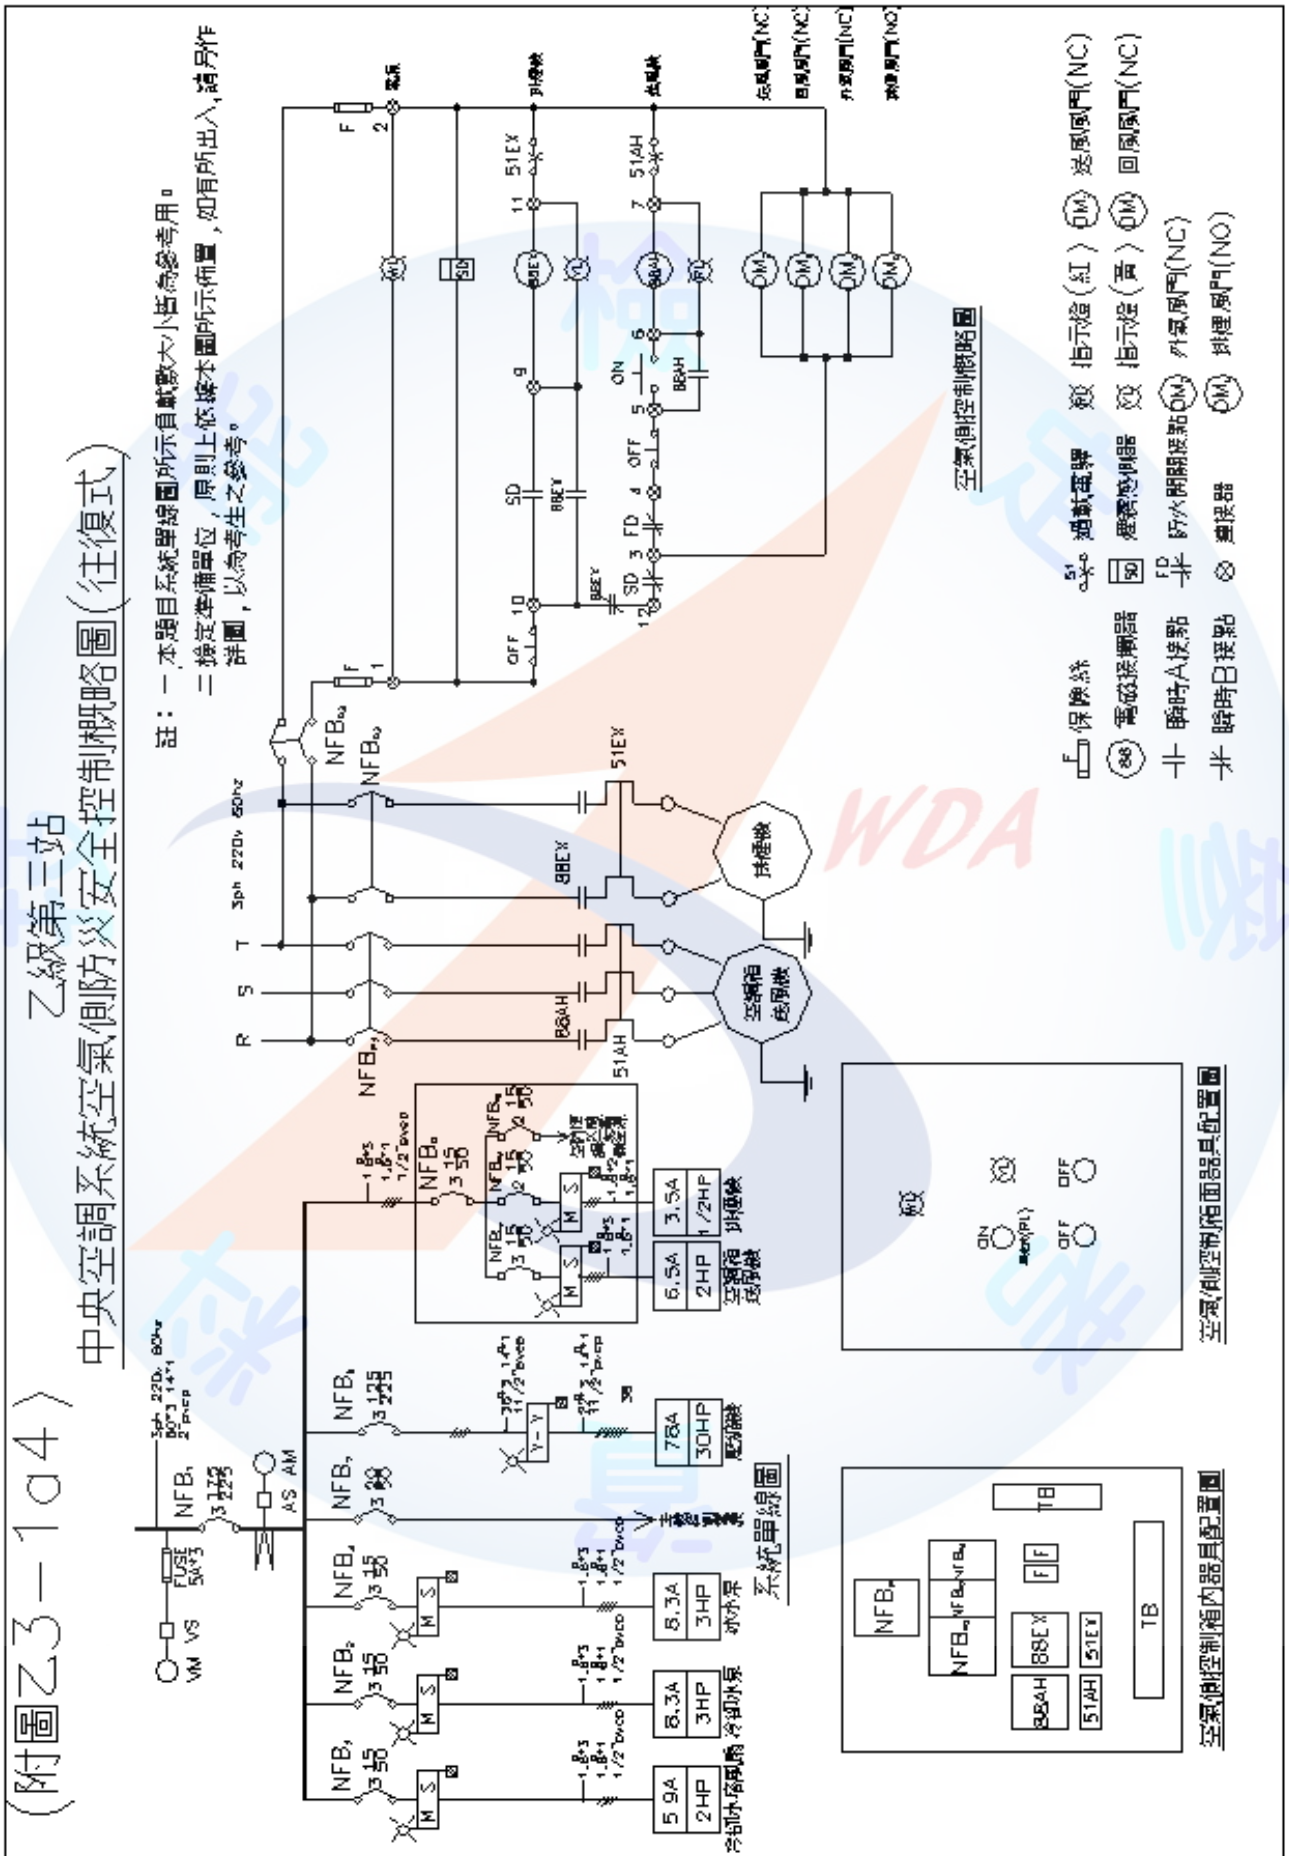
(附圖乙3－1之4)

乙級第三站
中央空調系統空氣側防災安全控制概略圖(往復式)

註：一、本題目系統單線圖所示負載數大小僅為參考用。
二、檢定準備單位，原則上依據本圖所示佈置，如有所出入，請另作詳圖，以為考生之參考。

VM VS FUSE 5A×3 NFB1 3 175/225 AS AM

3ph 220v 60hz

NFB1 3 15/50 M S 5.9A 2HP 冷卻水塔風扇
NFB2 3 15/50 M S 8.3A 3HP 冷卻水泵
NFB3 3 15/50 M S 8.3A 3HP 冰水泵
NFB4 3 30/50
NFB5 3 125/225 Y－Y 78A 30HP 壓縮機
NFB6 3 15/50
NFB7 3 15/50 M S 6.5A 2HP 空調箱送風機
NFB8 2 15/50 M S 3.5A 1/2HP 排煙機
NFB9 2 15/50

系統單線圖

R S T 3ph 220v 60hz
NFB10 NFB11
88AH 51AH 空調箱送風機
88EX 51EX 排煙機

F 1 F 2 電源
OFF 10 9 11 51EX 排煙機
SD SD 88EY 88EY
12 3 FD 4 OFF 5 ON 6 88AH 7 51AH 送風機
WL SD 88EY YL 88AH RL
DM DM DM DM
送風風門(NC) 回風風門(NC) 外氣風門(NC) 排煙風門(NO)

空氣側控制概略圖

保險絲 過載電驛
電磁接觸器 煙霧感測器
瞬時A接點 FD 防火閘開接點
瞬時B接點 端接器
指示燈(紅) 送風風門(NC)
指示燈(黃) 回風風門(NC)
外氣風門(NC)
排煙風門(NO)

NFB7 NFB8 NFB9 88AH 88EX 51AH 51EY F F TB TB

空氣側控制箱內器具配置圖

ON OFF ON OFF

空氣側控制箱面器具配置圖

WDA